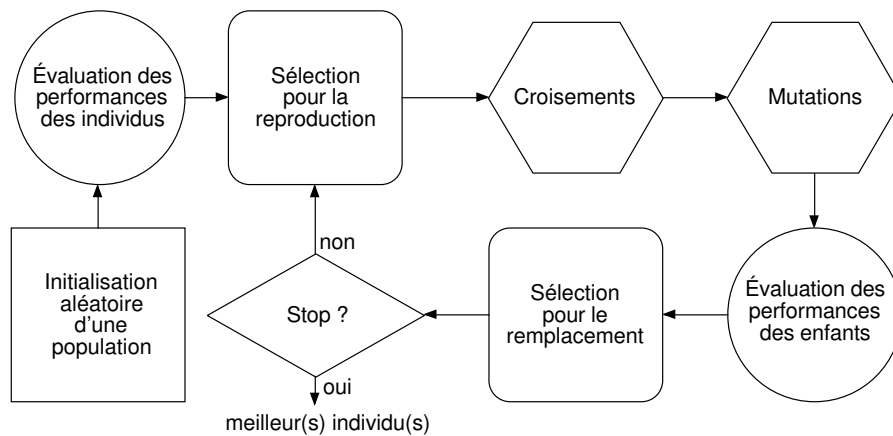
Initialisation aléatoire d’une population

Évaluation des performances des individus

Sélection pour la reproduction

Croisements

Mutations

Évaluation des performances des enfants

Sélection pour le remplacement

Stop ?

non

oui

meilleur(s) individu(s)